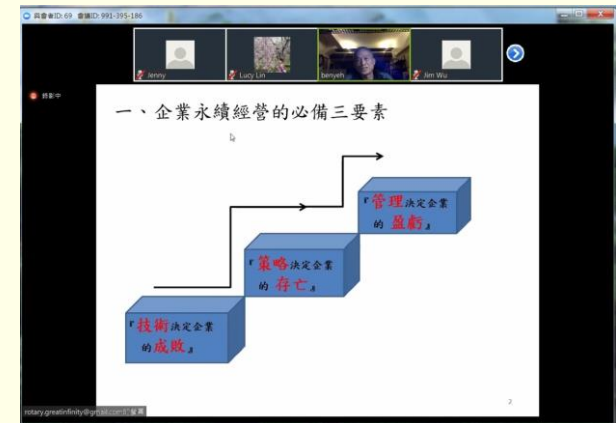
與會者ID: 69 會議ID: 991-395-186

Jenny
Lucy Lin
benyeh
Jim Wu

錄影中

一、企業永續經營的必備三要素

『管理決定企業的盈虧』

『策略決定企業的存亡』

『技術決定企業的成敗』

2

rotary.greatinfinity@gmail.com 螢幕